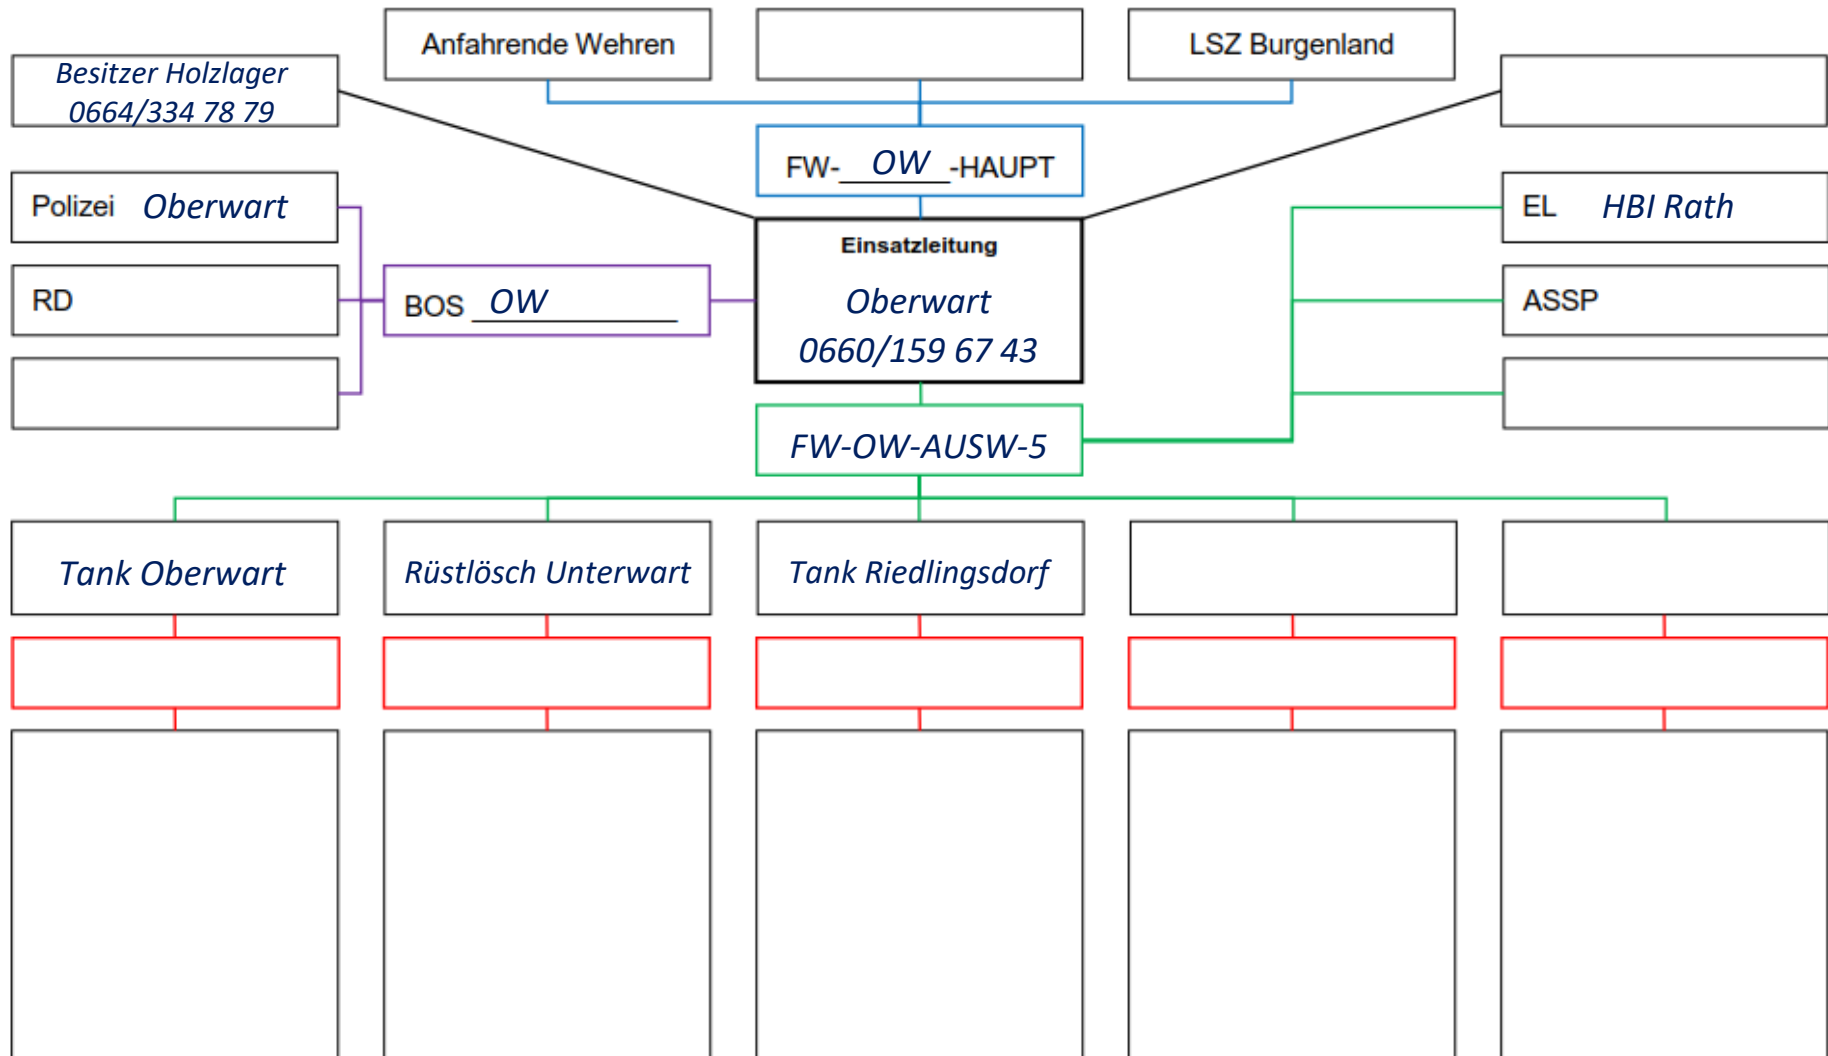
Anfahrende Wehren

LSZ Burgenland

Besitzer Holzlager 0664/334 78 79

FW- OW -HAUPT

Polizei Oberwart

EL HBI Rath

RD

BOS OW

Einsatzleitung

Oberwart 0660/159 67 43

ASSP

FW-OW-AUSW-5

Tank Oberwart

Rüstlösch Unterwart

Tank Riedlingsdorf